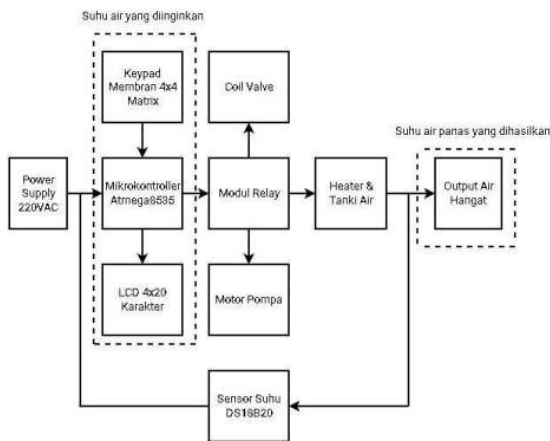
Suhu air yang diinginkan

Keypad Membran 4x4 Matrix

Coil Valve

Suhu air panas yang dihasilkan

Power Supply 220VAC

Mikrokontroller Atmega8535

Modul Relay

Heater & Tanki Air

Output Air Hangat

LCD 4x20 Karakter

Motor Pompa

Sensor Suhu DS18B20